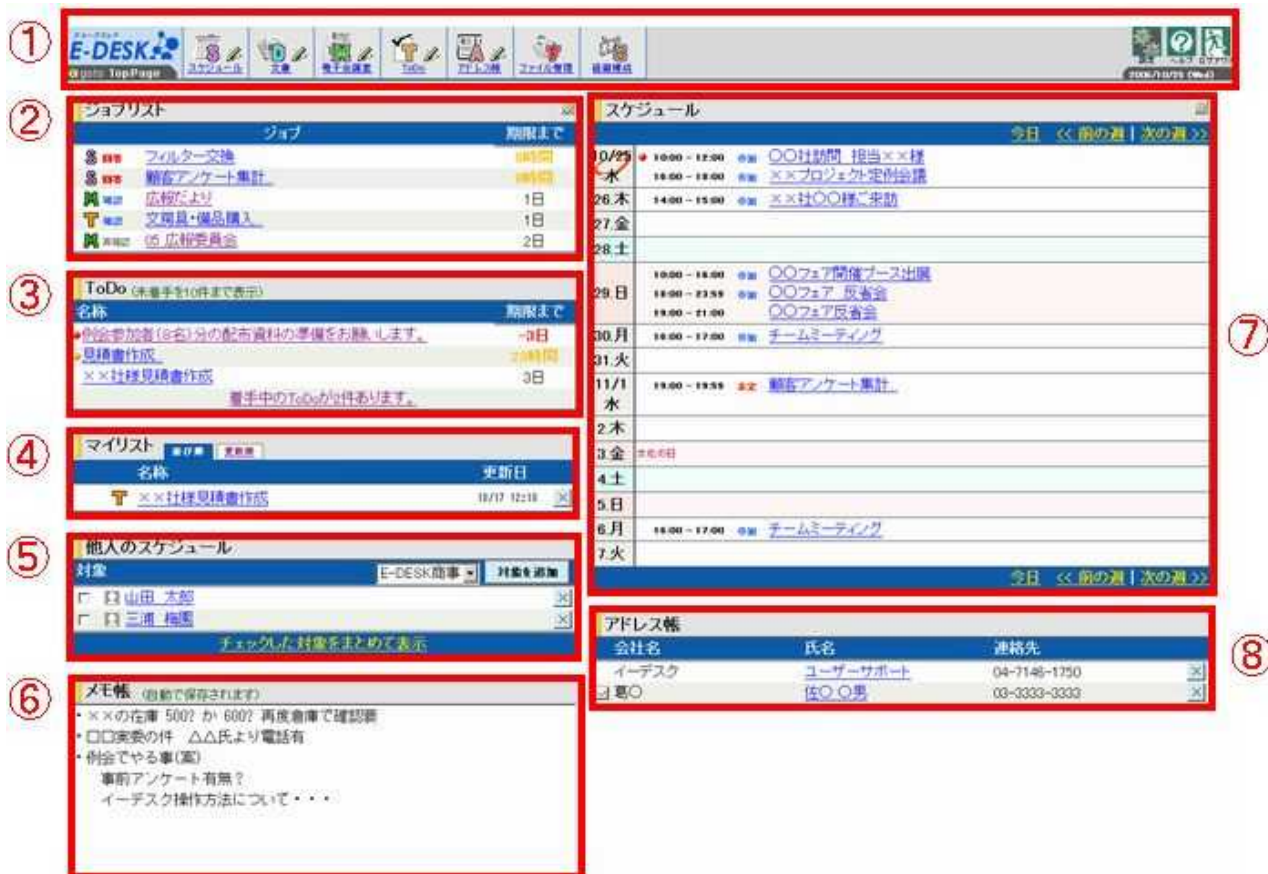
①
E-DESK
TopPage
スケジュール 文書 電子会議室 ToDo アドレス帳 ファイル管理 設備予約
設定 ヘルプ ログアウト
2006/10/25 (Wed)

②
ジョブリスト
| | ジョブ | 期限まで |
|---|---|---|
| 目標 | フィルター交換 | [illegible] |
| 目標 | 顧客アンケート集計 | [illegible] |
| 電話 | 広報だより | 1日 |
| 電話 | 文房具・備品購入 | 1日 |
| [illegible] | 05 広報委員会 | 2日 |

③
ToDo (未着手を10件まで表示)
| 名称 | 期限まで |
|---|---|
| 例会参加者(8名)分の配布資料の準備をお願いします。 | -3日 |
| 見積書作成 | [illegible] |
| ××社様見積書作成 | 3日 |
着手中のToDoが2件あります。

④
マイリスト
| 名称 | 更新日 |
|---|---|
| ××社様見積書作成 | 10/17 12:18 |

⑤
他人のスケジュール
対象 E-DESK商事 対象を追加
山田 太郎
三浦 梅園
チェックした対象をまとめて表示

⑥
メモ帳 (自動で保存されます)
・××の在庫 500? か 600? 再度倉庫で確認要
・□□実委の件 △△氏より電話有
・例会でやる事(案)
事前アンケート有無?
イーデスク操作方法について・・・

⑦
スケジュール
今日 << 前の週 | 次の週 >>
| | | |
|---|---|---|
| 10/25 水 | 10:00 - 12:00 | ○○社訪問 担当××様 |
| | 16:00 - 18:00 | ××プロジェクト定例会議 |
| 26 木 | 14:00 - 15:00 | ××社○○様ご来訪 |
| 27 金 | | |
| 28 土 | | |
| 29 日 | 10:00 - 16:00 | ○○フェア開催ブース出展 |
| | 18:00 - 23:59 | ○○フェア 反省会 |
| | 19:00 - 21:00 | ○○フェア反省会 |
| 30 月 | 16:00 - 17:00 | チームミーティング |
| 31 火 | | |
| 11/1 水 | 19:00 - 19:59 | 顧客アンケート集計 |
| 2 木 | | |
| 3 金 | 文化の日 | |
| 4 土 | | |
| 5 日 | | |
| 6 月 | 16:00 - 17:00 | チームミーティング |
| 7 火 | | |
今日 << 前の週 | 次の週 >>

⑧
アドレス帳
| 会社名 | 氏名 | 連絡先 |
|---|---|---|
| イーデスク | ユーザーサポート | 04-7146-1750 |
| 葛○ | 佐○ ○男 | 03-3333-3333 |